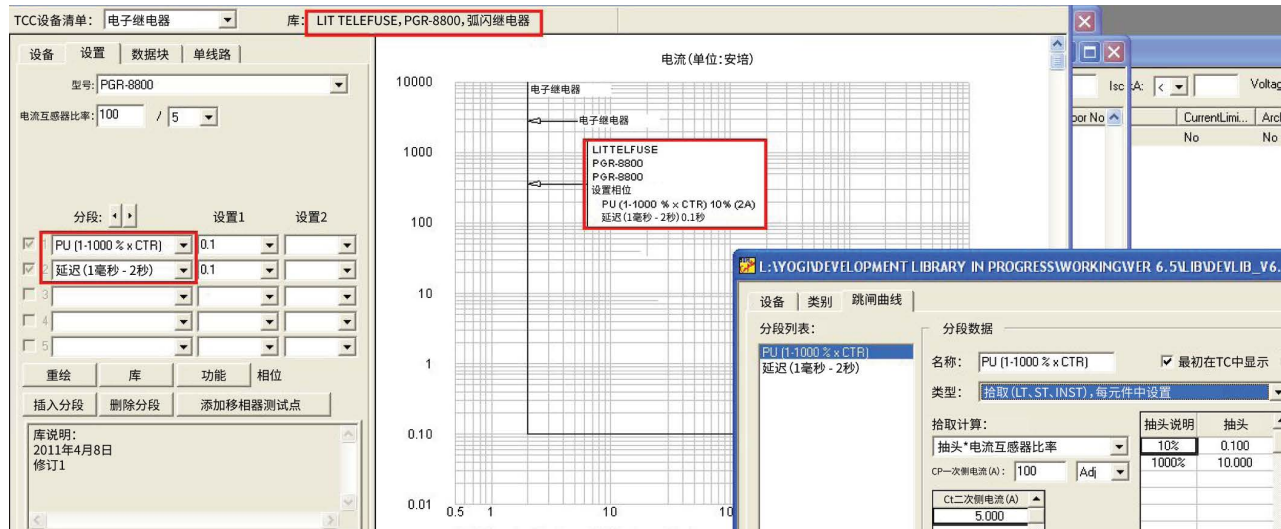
TCC设备清单: 电子继电器
库: LIT TELEFUSE, PGR-8800, 弧闪继电器

设备 | 设置 | 数据块 | 单线路

型号: PGR-8800

电流互感器比率: 100 / 5

分段: 设置1 设置2

1 PU (1-1000 % x CTR) 0.1
2 延迟 (1毫秒 - 2秒) 0.1
3
4
5

重绘 库 功能 相位
插入分段 删除分段 添加移相器测试点

库说明:
2011年4月8日
修订1

电流(单位:安培)

10000
1000
100
10
1
0.10
0.01

0.5 1 10 10

电子继电器
电子继电器

LITTELFUSE
PGR-8800
PGR-8800
设置相位
PU (1-1000 % x CTR) 10% (2A)
延迟 (1毫秒 - 2秒) 0.1秒

Isc A: < Voltag
por No CurrentLimi... Arc
No No

L:\YOGI\DEVELOPMENT LIBRARY IN PROGRESS\WORKING\VER 6.5\LIB\DEVLIB_V6.

设备 | 类别 | 跳闸曲线

分段列表:
PU (1-1000 % x CTR)
延迟 (1毫秒 - 2秒)

分段数据

名称: PU (1-1000 % x CTR)
☑ 最初在TC中显示

类型: 拾取 (LT、ST、INST), 每元件中设置

拾取计算:
抽头*电流互感器比率
CP一次侧电流 (A): 100 Adj
Ct二次侧电流 (A)
5.000

| 抽头说明 | 抽头 |
|---|---|
| 10% | 0.100 |
| 1000% | 10.000 |